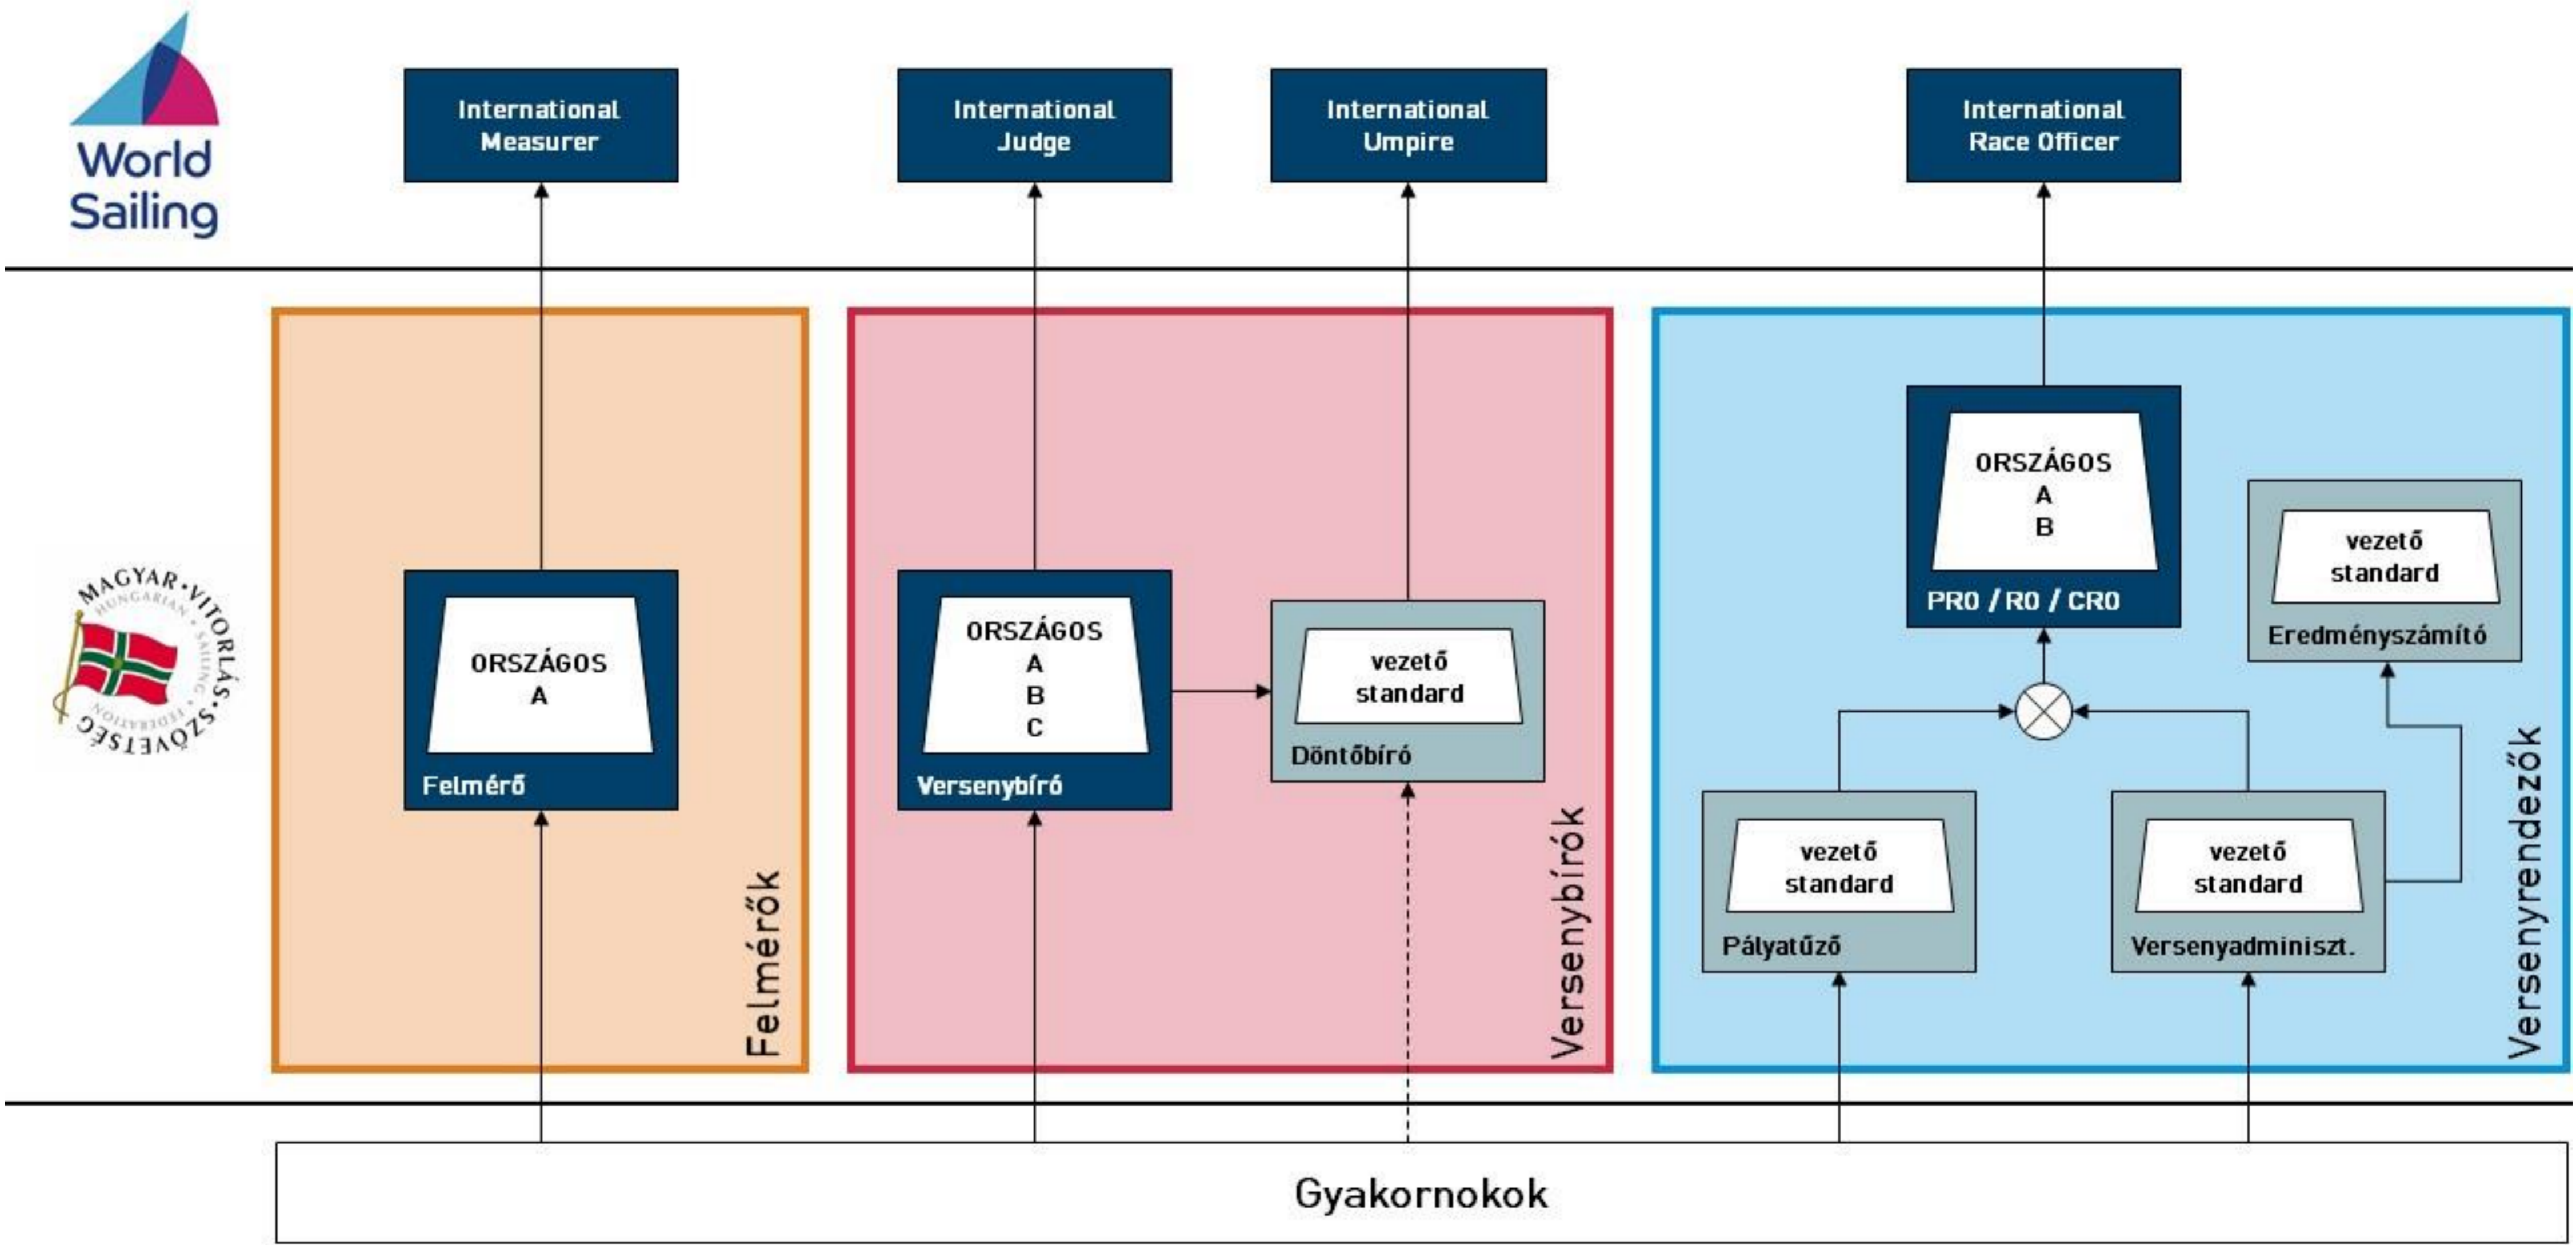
World Sailing

International Measurer

International Judge

International Umpire

International Race Officer

MAGYAR VITORLÁS SZÖVETSÉG HUNGARIAN SAILING FEDERATION

ORSZÁGOS
A
Felmérő

Felmérők

ORSZÁGOS
A
B
C
Versenybíró

vezető
standard
Döntőbíró

Versenybírók

ORSZÁGOS
A
B
PRO / RO / CRO

vezető
standard
Eredményszámító

vezető
standard
Pályatűző

vezető
standard
Versenyadminiszt.

Versenyrendezők

Gyakornokok